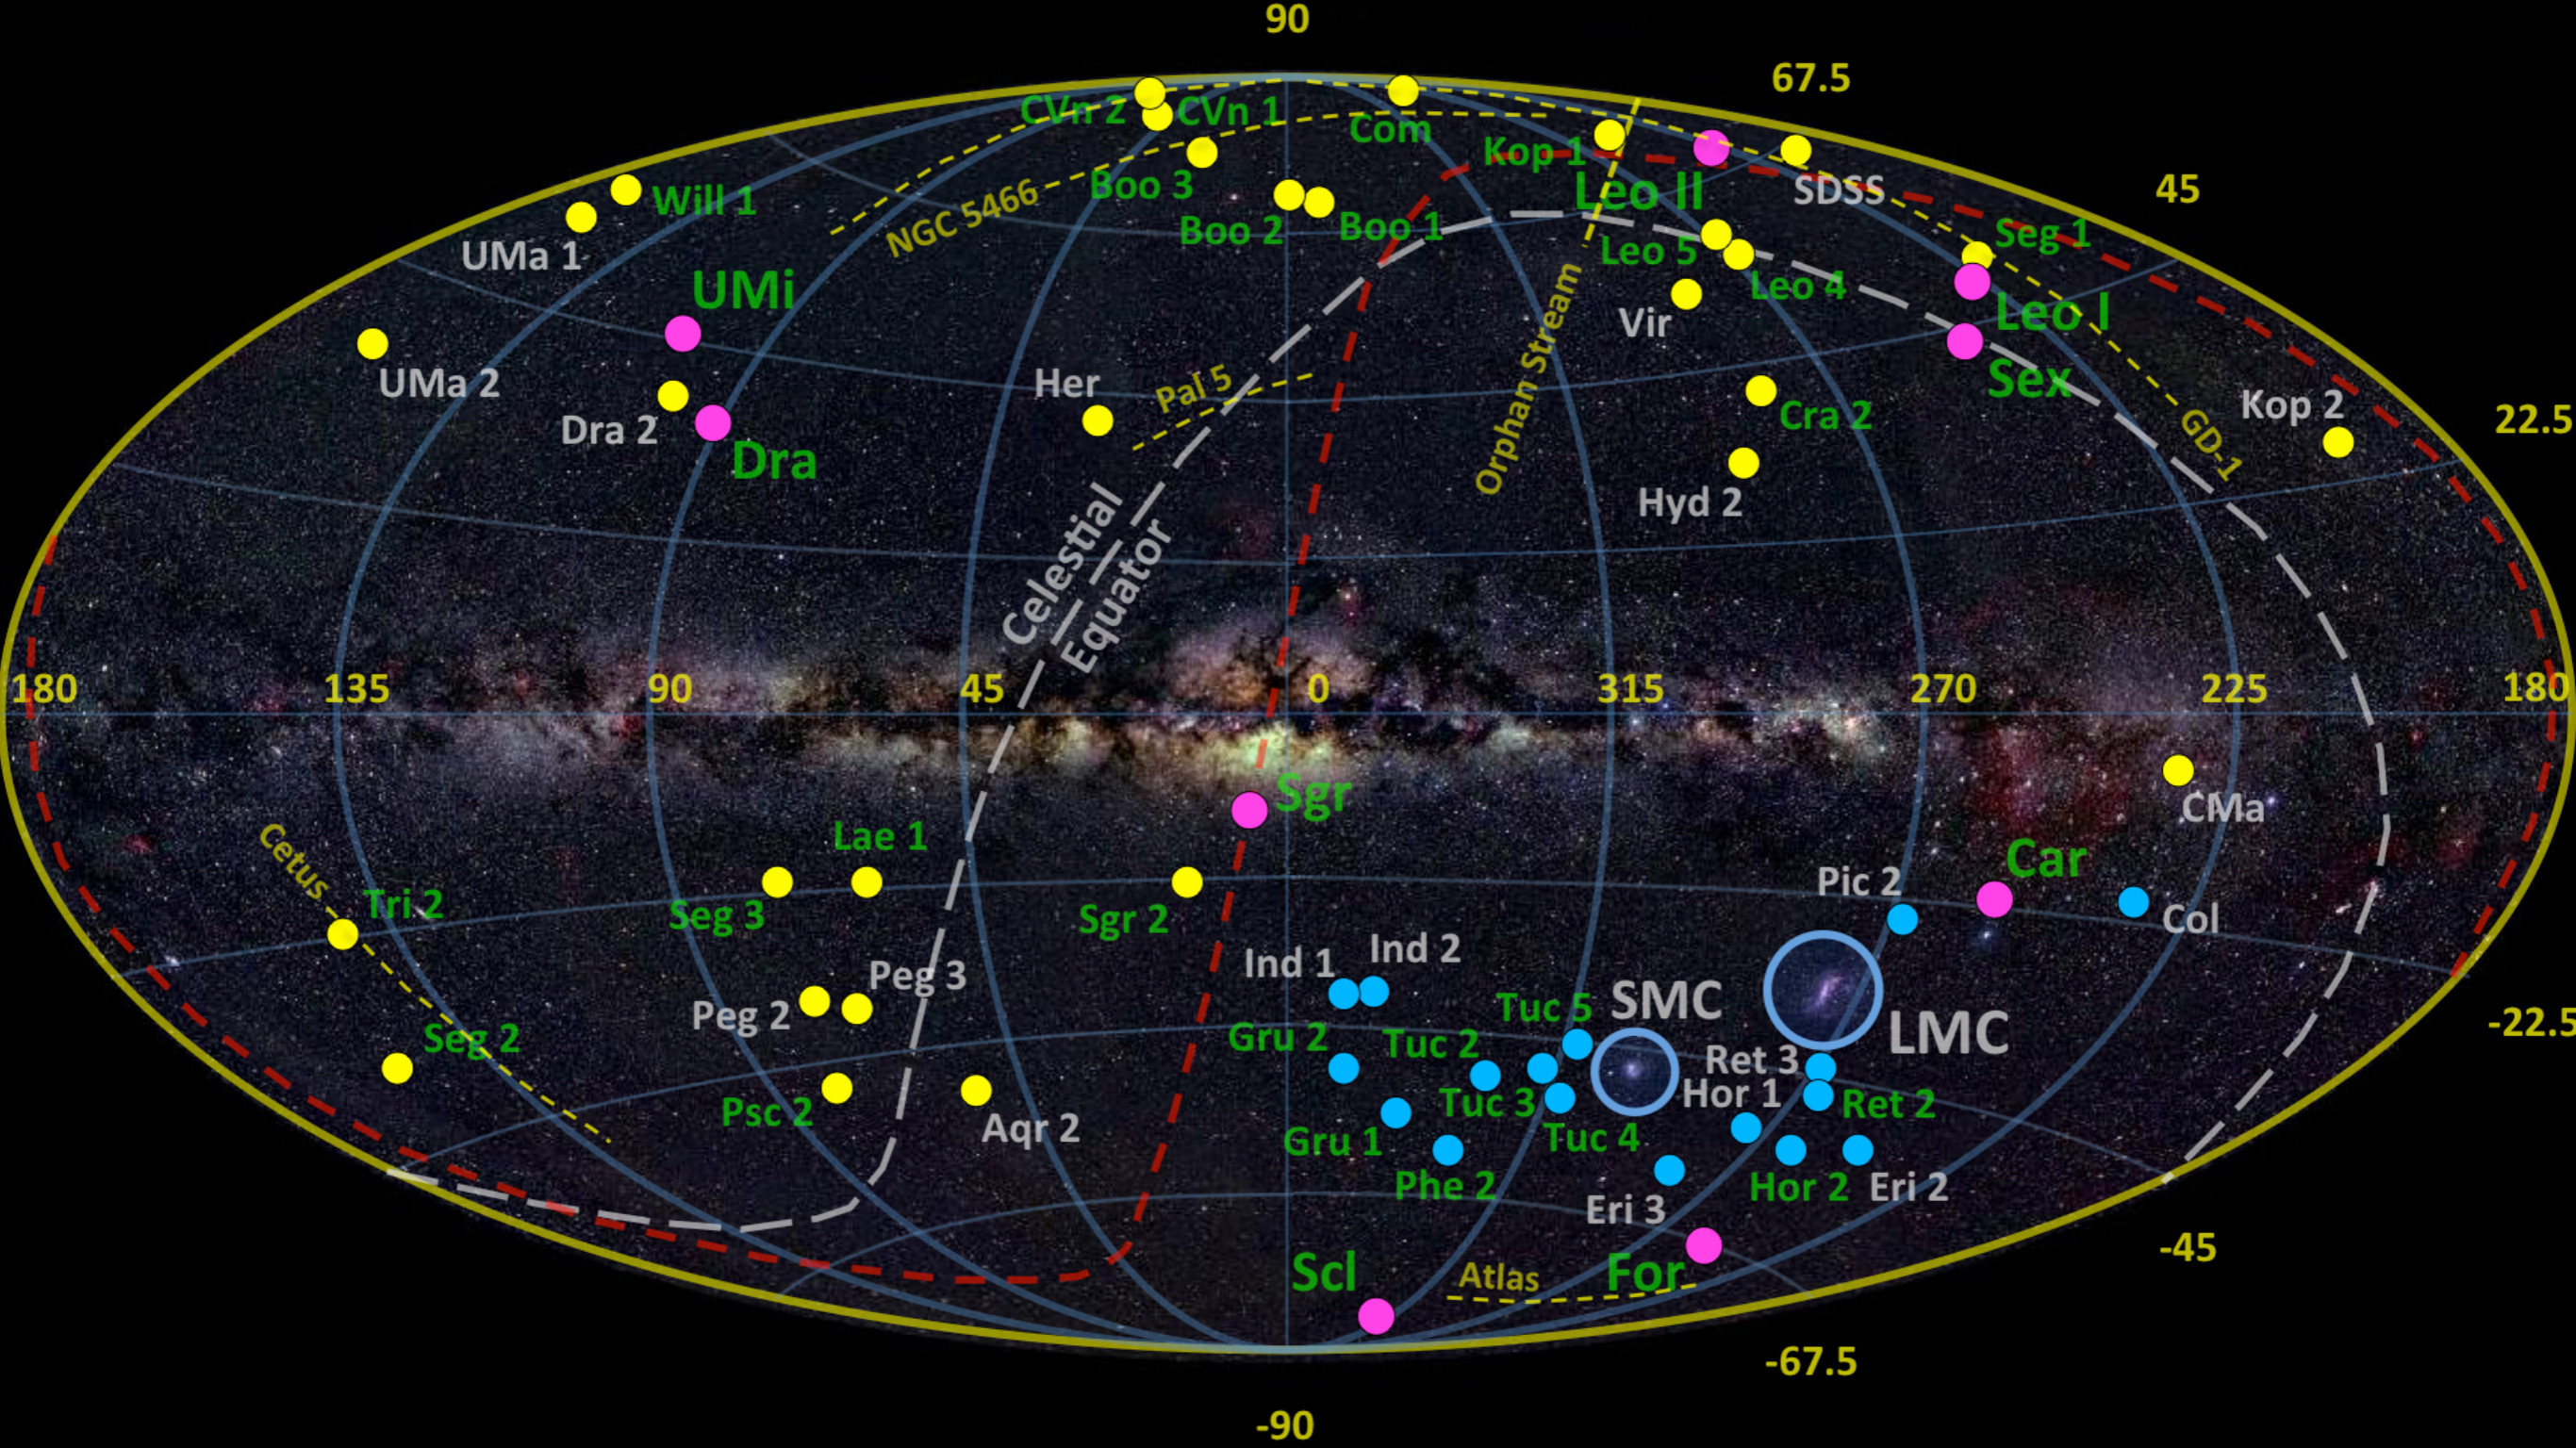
90
67.5
45
22.5
CVn 2
CVn 1
Com
Kop 1
SDSS
Leo II
Will 1
NGC 5466
Boo 3
Boo 2
Boo 1
Seg 1
UMa 1
Leo 5
Leo 4
UMi
Vir
Leo I
Sex
UMa 2
Her
Pal 5
Orphan Stream
Dra 2
Cra 2
Kop 2
Dra
GD-1
Hyd 2
Celestial Equator
180
135
90
45
0
315
270
225
180
Sgr
CMa
Lae 1
Car
Cetus
Tri 2
Seg 3
Sgr 2
Pic 2
Col
Ind 1
Ind 2
Peg 3
Peg 2
Tuc 5
SMC
LMC
-22.5
Seg 2
Gru 2
Tuc 2
Ret 3
Tuc 3
Hor 1
Ret 2
Psc 2
Aqr 2
Gru 1
Tuc 4
Phe 2
Hor 2
Eri 2
Eri 3
-45
Scl
Atlas
For
-67.5
-90